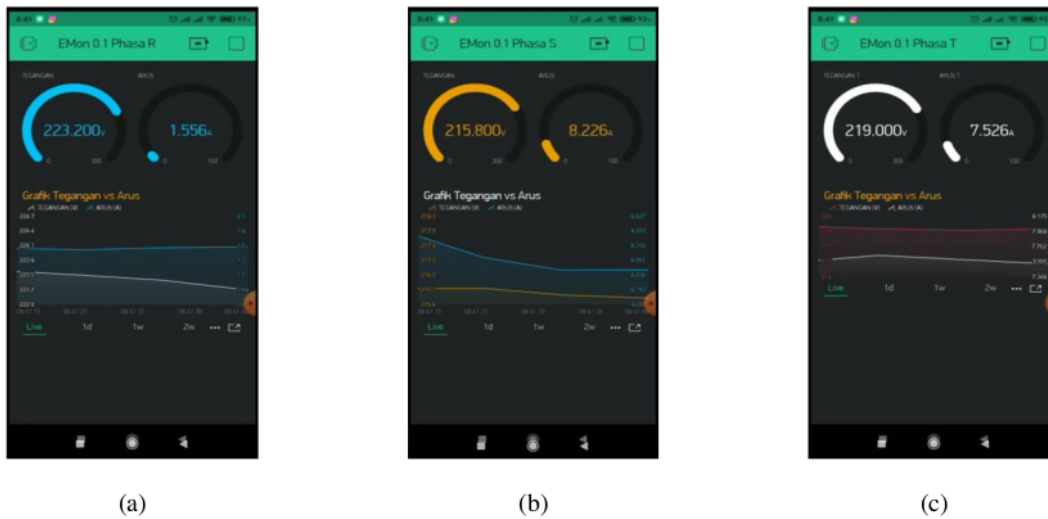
EMon 0.1 Phasa R

TEGANGAN

ARUS

223.200V

0 300

1.556A

0 100

Grafik Tegangan vs Arus

TEGANGAN (V) ARUS (A)

Live 1d 1w 2w

EMon 0.1 Phasa S

TEGANGAN

ARUS

215.800V

0 300

8.226A

0 100

Grafik Tegangan vs Arus

TEGANGAN (V) ARUS (A)

Live 1d 1w 2w

EMon 0.1 Phasa T

TEGANGAN T

ARUS T

219.000V

0 300

7.526A

0 100

Grafik Tegangan vs Arus

TEGANGAN (V) ARUS (A)

Live 1d 1w 2w

(a)

(b)

(c)